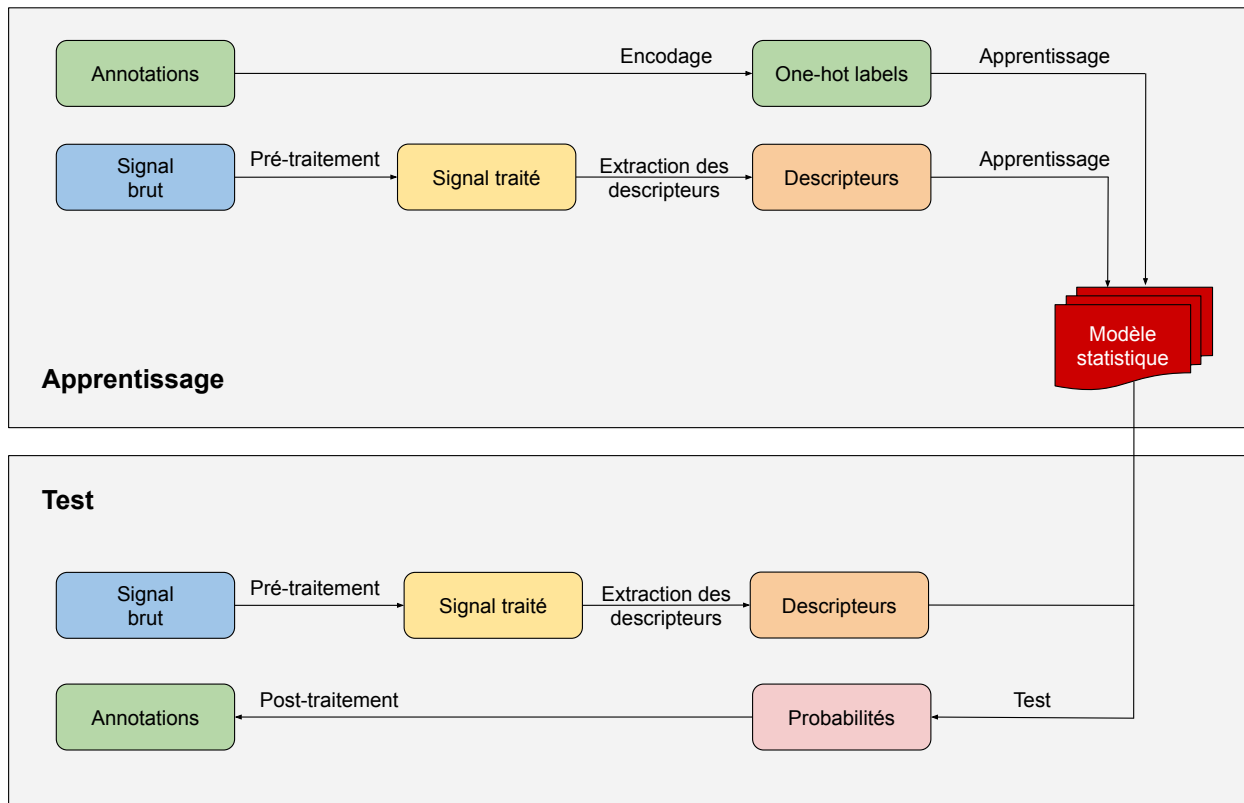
Annotations

Encodage

One-hot labels

Apprentissage

Signal brut

Pré-traitement

Signal traité

Extraction des descripteurs

Descripteurs

Apprentissage

Modèle statistique

Apprentissage

Test

Signal brut

Pré-traitement

Signal traité

Extraction des descripteurs

Descripteurs

Annotations

Post-traitement

Probabilités

Test